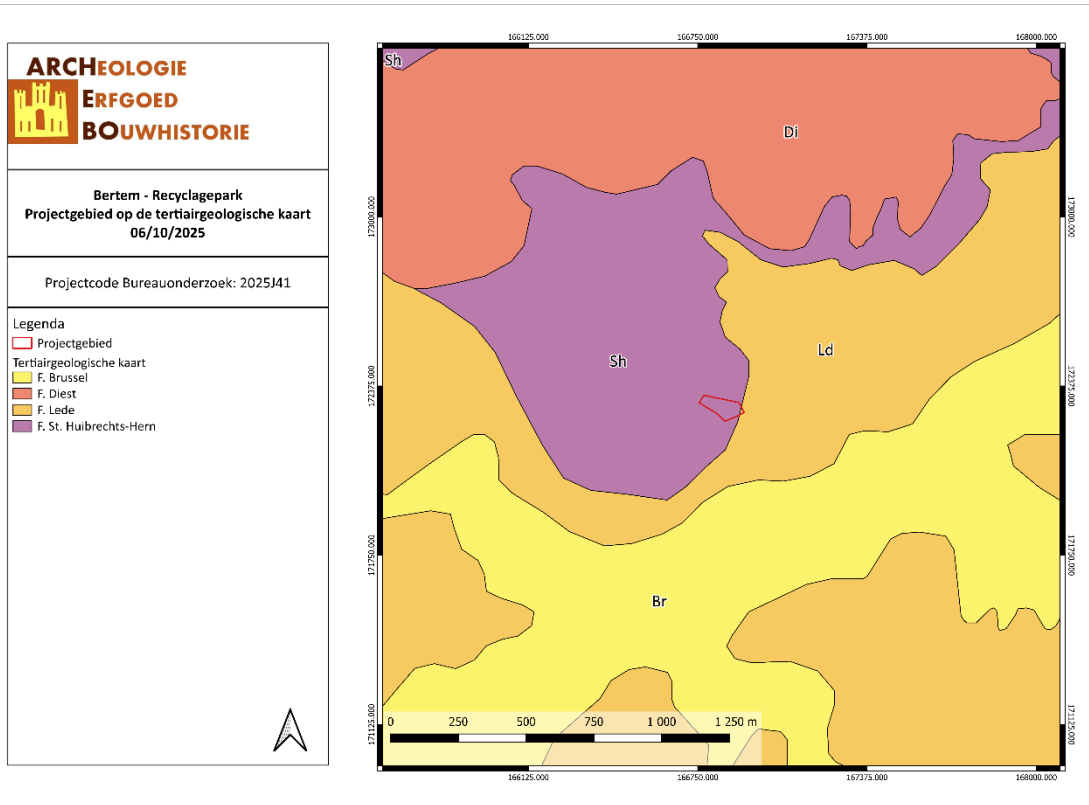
ARCHEOLOGIE
ERFGOED
BOUWHISTORIE

Bertem - Recyclagepark
Projectgebied op de tertiairgeologische kaart
06/10/2025

Projectcode Bureauonderzoek: 2025J41

Legenda
Projectgebied
Tertiairgeologische kaart
F. Brussel
F. Diest
F. Lede
F. St. Huibrechts-Hern

166125.000 166750.000 167375.000 168000.000

173000.000
172375.000
171750.000
171125.000

Sh
Di
Sh
Ld
Br

0 250 500 750 1 000 1 250 m

166125.000 166750.000 167375.000 168000.000